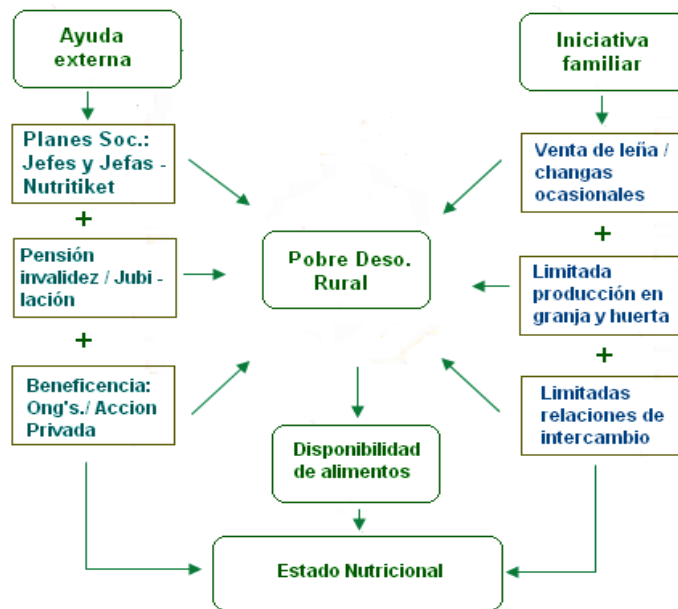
Ayuda externa

Iniciativa familiar

Planes Soc.: Jefes y Jefas - Nutritiket

+

Pensión invalidez / Jubi - lación

+

Beneficencia: Ong's./ Accion Privada

Venta de leña / changas ocasionales

+

Limitada producción en granja y huerta

+

Limitadas relaciones de intercambio

Pobre Deso. Rural

Disponibilidad de alimentos

Estado Nutricional